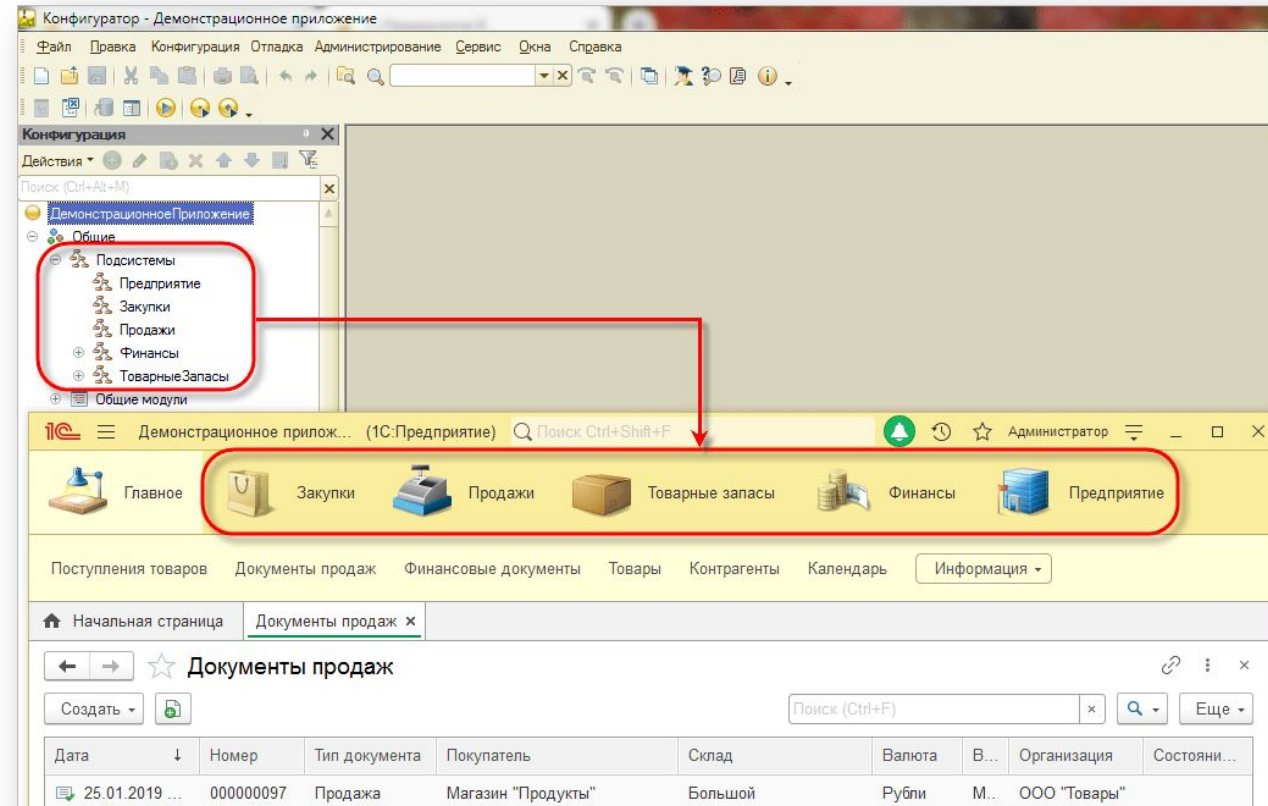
Конфигуратор - Демонстрационное приложение

Файл Правка Конфигурация Отладка Администрирование Сервис Окна Справка

Конфигурация

Действия ▾

Поиск (Ctrl+Alt+M)

ДемонстрационноеПриложение
Общие
Подсистемы
Предприятие
Закупки
Продажи
Финансы
ТоварныеЗапасы
Общие модули

1С Демонстрационное прилож... (1С:Предприятие) Поиск Ctrl+Shift+F Администратор

Главное Закупки Продажи Товарные запасы Финансы Предприятие

Поступления товаров Документы продаж Финансовые документы Товары Контрагенты Календарь Информация ▾

Начальная страница Документы продаж ×

Документы продаж

Создать ▾ Поиск (Ctrl+F) × Еще ▾

| Дата | Номер | Тип документа | Покупатель | Склад | Валюта | В... | Организация | Состояни... |
|---|---|---|---|---|---|---|---|---|
| 25.01.2019 ... | 000000097 | Продажа | Магазин "Продукты" | Большой | Рубли | М... | ООО "Товары" | |